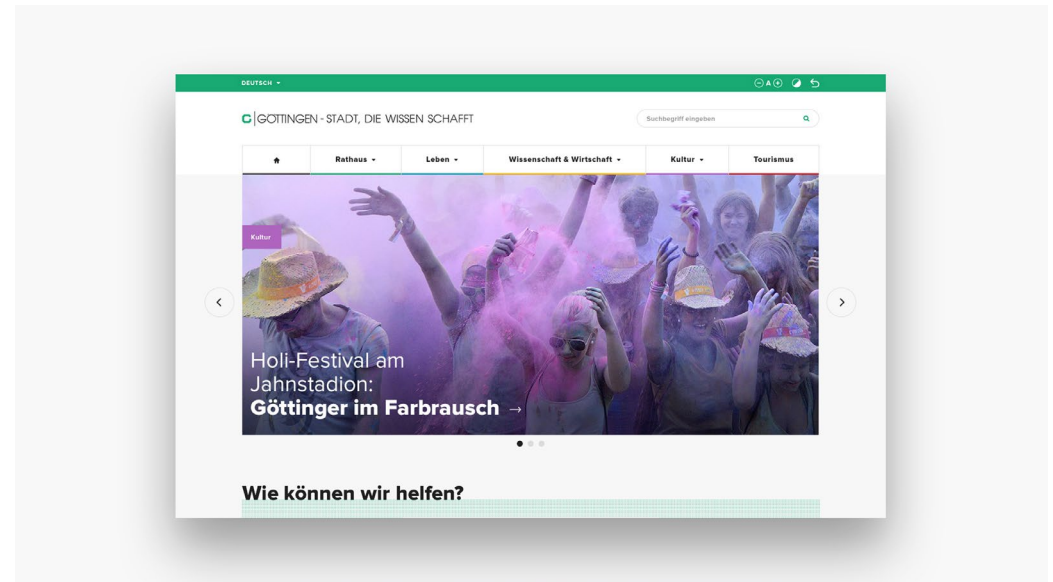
DEUTSCH ▾

A

C | GÖTTINGEN - STADT, DIE WISSEN SCHAFFT

Suchbegriff eingeben

Rathaus ▾ | Leben ▾ | Wissenschaft & Wirtschaft ▾ | Kultur ▾ | Tourismus

Kultur

Holi-Festival am Jahnstadion: **Göttinger im Farbrausch** →

Wie können wir helfen?